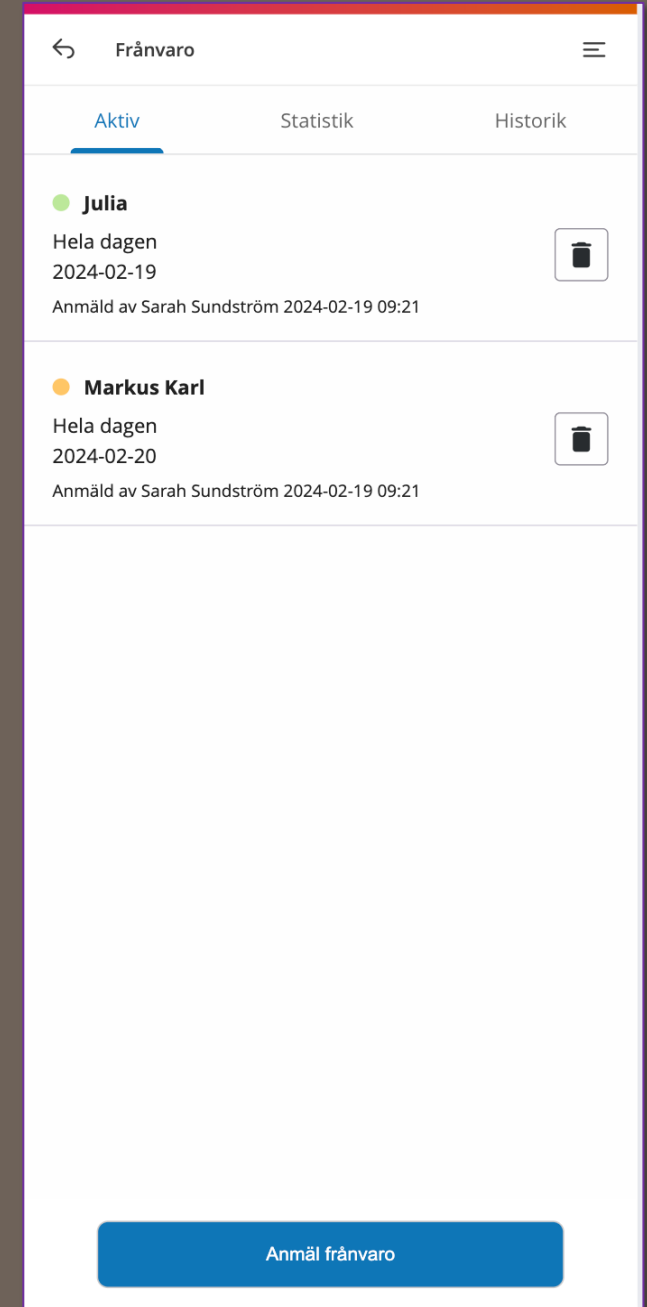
Frånvaro

Aktiv Statistik Historik

Julia
Hela dagen
2024-02-19
Anmäld av Sarah Sundström 2024-02-19 09:21

Markus Karl
Hela dagen
2024-02-20
Anmäld av Sarah Sundström 2024-02-19 09:21

Anmäl frånvaro